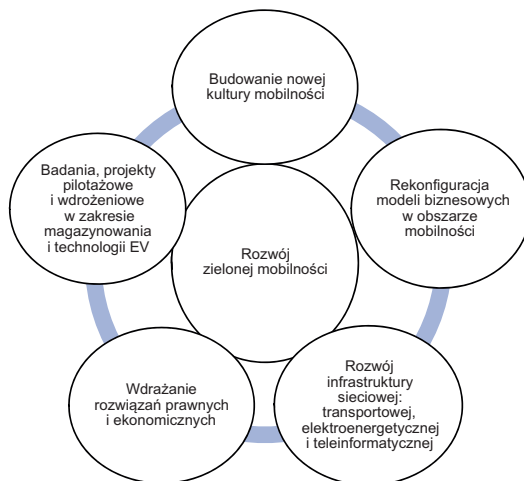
Budowanie nowej kultury mobilności

Rekonfiguracja modeli biznesowych w obszarze mobilności

Rozwój infrastruktury sieciowej: transportowej, elektroenergetycznej i teleinformatycznej

Wdrażanie rozwiązań prawnych i ekonomicznych

Badania, projekty pilotażowe i wdrożeniowe w zakresie magazynowania i technologii EV

Rozwój zielonej mobilności